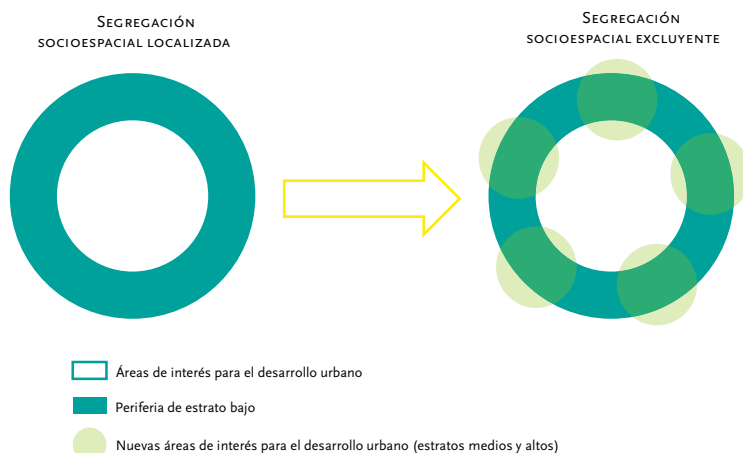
Segregación socioespacial localizada

Segregación socioespacial excluyente

Áreas de interés para el desarrollo urbano

Periferia de estrato bajo

Nuevas áreas de interés para el desarrollo urbano (estratos medios y altos)